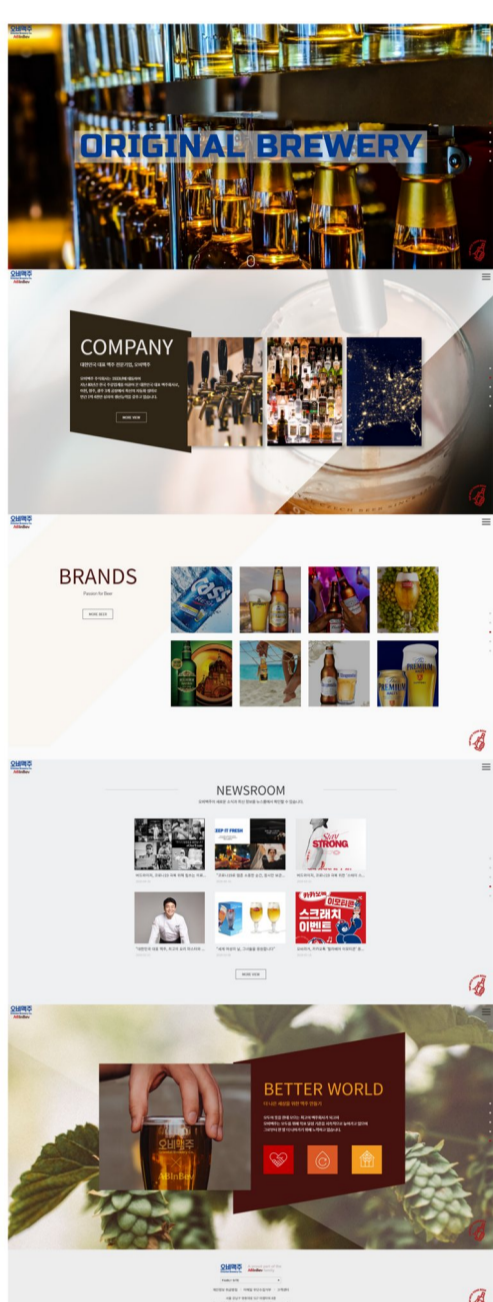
오비맥주

ORIGINAL BREWERY

오비맥주

COMPANY

대한민국 대표 맥주 전문기업, 오비맥주

MORE VIEW

오비맥주

BRANDS

Passion for Beer

MORE VIEW

오비맥주

NEWSROOM

ZERO IT FRESH

SLIM STRONG

스크래치 이벤트

MORE VIEW

오비맥주

BETTER WORLD

더 나은 세상을 위한 맥주 만들기

오비맥주

MORE VIEW

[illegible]